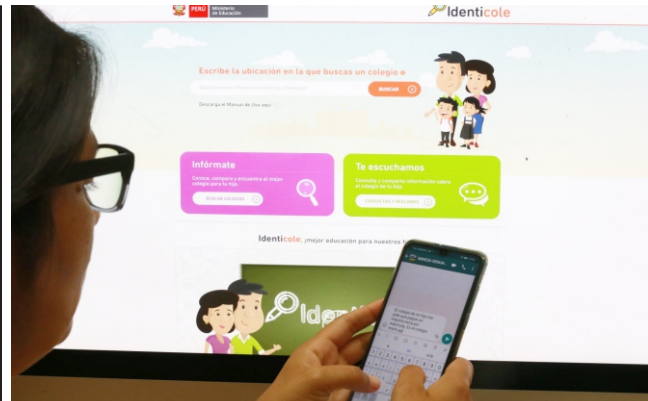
PERÚ Ministerio de Educación

Identicole

Escribe la ubicación en la que buscas un colegio e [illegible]

BUSCAR

Descarga el Manual de Uso aquí

Infórmate

Conoce, compara y encuentra el mejor colegio para tu hijo.

BUSCAR COLEGIOS

Te escuchamos

Consulta y compara información sobre el colegio de tu hijo.

CONSULTAS FRECUENTES

Identicole, ¡mejor educación para nuestros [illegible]

Iden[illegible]